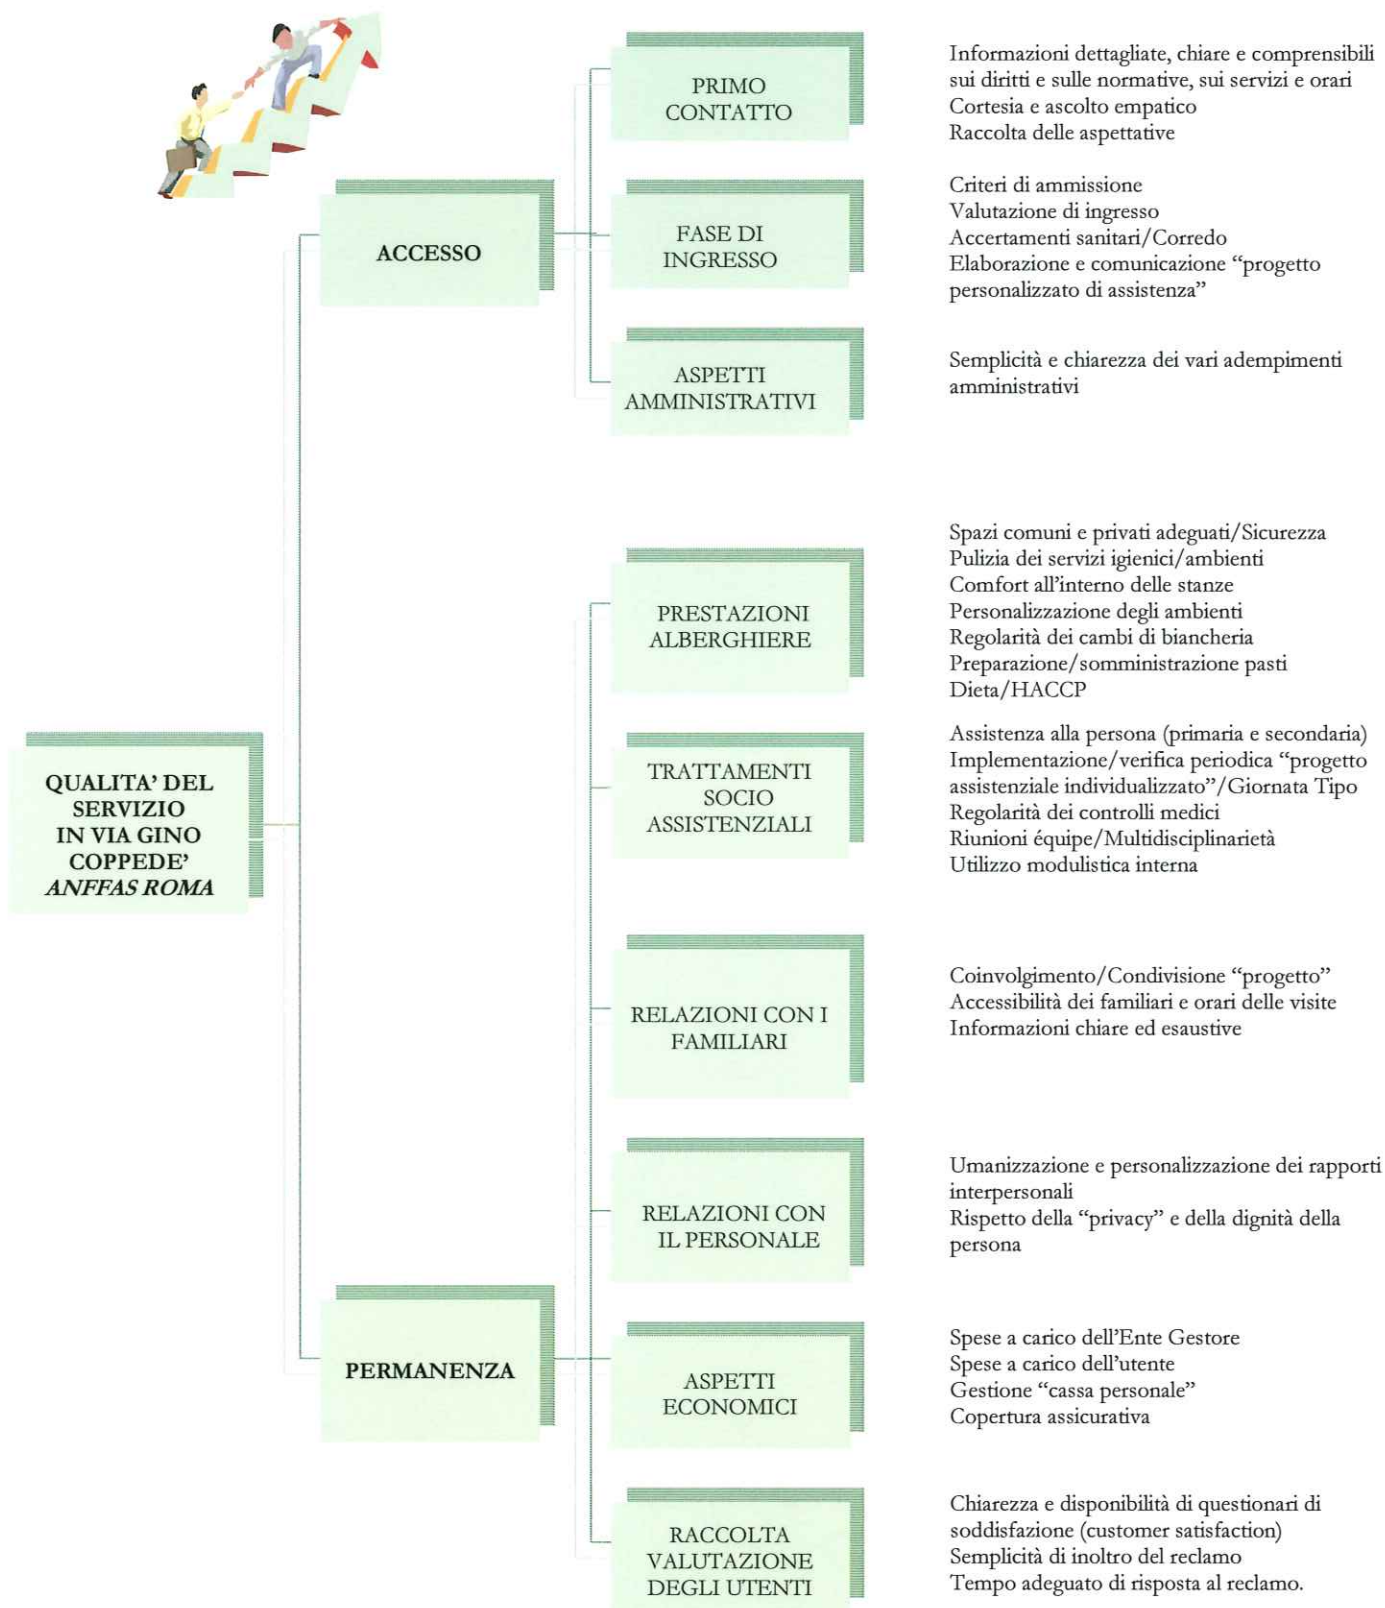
QUALITA' DEL SERVIZIO IN VIA GINO COPPEDE' *ANFFAS ROMA*

ACCESSO

PRIMO CONTATTO

Informazioni dettagliate, chiare e comprensibili sui diritti e sulle normative, sui servizi e orari
Cortesia e ascolto empatico
Raccolta delle aspettative

FASE DI INGRESSO

Criteri di ammissione
Valutazione di ingresso
Accertamenti sanitari/Corredo
Elaborazione e comunicazione "progetto personalizzato di assistenza"

ASPETTI AMMINISTRATIVI

Semplicità e chiarezza dei vari adempimenti amministrativi

PERMANENZA

PRESTAZIONI ALBERGHIERE

Spazi comuni e privati adeguati/Sicurezza
Pulizia dei servizi igienici/ambienti
Comfort all'interno delle stanze
Personalizzazione degli ambienti
Regolarità dei cambi di biancheria
Preparazione/somministrazione pasti
Dieta/HACCP

TRATTAMENTI SOCIO ASSISTENZIALI

Assistenza alla persona (primaria e secondaria)
Implementazione/verifica periodica "progetto assistenziale individualizzato"/Giornata Tipo
Regolarità dei controlli medici
Riunioni équipe/Multidisciplinarietà
Utilizzo modulistica interna

RELAZIONI CON I FAMILIARI

Coinvolgimento/Condivisione "progetto"
Accessibilità dei familiari e orari delle visite
Informazioni chiare ed esaustive

RELAZIONI CON IL PERSONALE

Umanizzazione e personalizzazione dei rapporti interpersonali
Rispetto della "privacy" e della dignità della persona

ASPETTI ECONOMICI

Spese a carico dell'Ente Gestore
Spese a carico dell'utente
Gestione "cassa personale"
Copertura assicurativa

RACCOLTA VALUTAZIONE DEGLI UTENTI

Chiarezza e disponibilità di questionari di soddisfazione (customer satisfaction)
Semplicità di inoltro del reclamo
Tempo adeguato di risposta al reclamo.